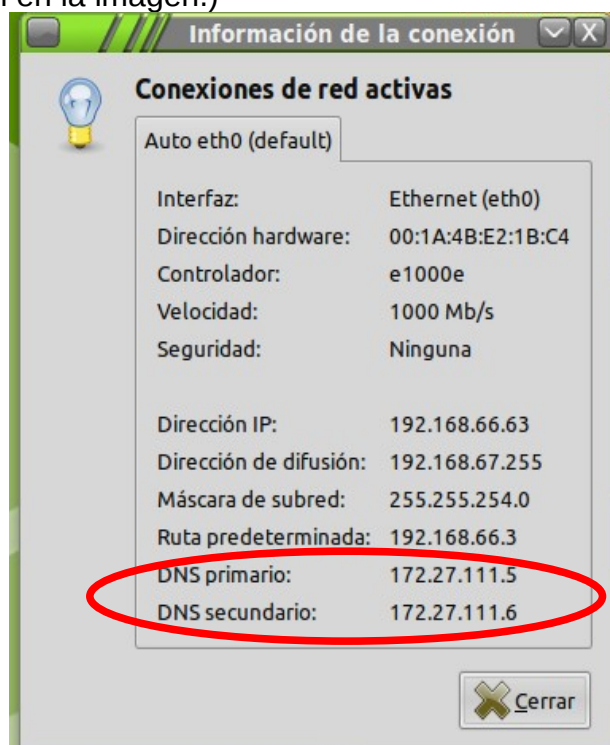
en la imagen.)

Información de la conexión

Conexiones de red activas

Auto eth0 (default)

| | |
|---|---|
| Interfaz: | Ethernet (eth0) |
| Dirección hardware: | 00:1A:4B:E2:1B:C4 |
| Controlador: | e1000e |
| Velocidad: | 1000 Mb/s |
| Seguridad: | Ninguna |
| | |
| Dirección IP: | 192.168.66.63 |
| Dirección de difusión: | 192.168.67.255 |
| Máscara de subred: | 255.255.254.0 |
| Ruta predeterminada: | 192.168.66.3 |
| DNS primario: | 172.27.111.5 |
| DNS secundario: | 172.27.111.6 |

Cerrar